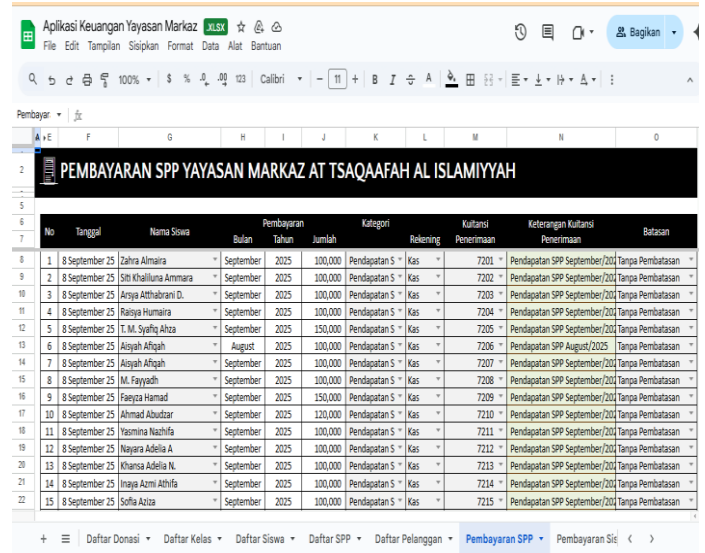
Aplikasi Keuangan Yayasan Markaz .XLSX
File Edit Tampilan Sisipkan Format Data Alat Bantuan
Bagikan

100% $ % .0 .00 123 Calibri 11 B I A

Pembayar fx

PEMBAYARAN SPP YAYASAN MARKAZ AT TSAQAAFAH AL ISLAMIYYAH

| No | Tanggal | Nama Siswa | Pembayaran Bulan | Pembayaran Tahun | Jumlah | Kategori | Rekening | Kuitansi Penerimaan | Keterangan Kuitansi Penerimaan | Batasan |
|---|---|---|---|---|---|---|---|---|---|---|
| 1 | 8 September 25 | Zahra Almaira | September | 2025 | 100,000 | Pendapatan S | Kas | 7201 | Pendapatan SPP September/202 | Tanpa Pembatasan |
| 2 | 8 September 25 | Siti Khalifuna Ammara | September | 2025 | 100,000 | Pendapatan S | Kas | 7202 | Pendapatan SPP September/202 | Tanpa Pembatasan |
| 3 | 8 September 25 | Arsya Atthabrani D. | September | 2025 | 100,000 | Pendapatan S | Kas | 7203 | Pendapatan SPP September/202 | Tanpa Pembatasan |
| 4 | 8 September 25 | Raisya Humaira | September | 2025 | 100,000 | Pendapatan S | Kas | 7204 | Pendapatan SPP September/202 | Tanpa Pembatasan |
| 5 | 8 September 25 | T. M. Syafiq Ahza | September | 2025 | 150,000 | Pendapatan S | Kas | 7205 | Pendapatan SPP September/202 | Tanpa Pembatasan |
| 6 | 8 September 25 | Aisyah Afiqah | August | 2025 | 100,000 | Pendapatan S | Kas | 7206 | Pendapatan SPP August/2025 | Tanpa Pembatasan |
| 7 | 8 September 25 | Aisyah Afiqah | September | 2025 | 100,000 | Pendapatan S | Kas | 7207 | Pendapatan SPP September/202 | Tanpa Pembatasan |
| 8 | 8 September 25 | M. Fayyadh | September | 2025 | 100,000 | Pendapatan S | Kas | 7208 | Pendapatan SPP September/202 | Tanpa Pembatasan |
| 9 | 8 September 25 | Faeyza Hamad | September | 2025 | 150,000 | Pendapatan S | Kas | 7209 | Pendapatan SPP September/202 | Tanpa Pembatasan |
| 10 | 8 September 25 | Ahmad Abudzar | September | 2025 | 120,000 | Pendapatan S | Kas | 7210 | Pendapatan SPP September/202 | Tanpa Pembatasan |
| 11 | 8 September 25 | Yasmina Nazhifa | September | 2025 | 100,000 | Pendapatan S | Kas | 7211 | Pendapatan SPP September/202 | Tanpa Pembatasan |
| 12 | 8 September 25 | Nayara Adelia A | September | 2025 | 100,000 | Pendapatan S | Kas | 7212 | Pendapatan SPP September/202 | Tanpa Pembatasan |
| 13 | 8 September 25 | Khansa Adelia N. | September | 2025 | 100,000 | Pendapatan S | Kas | 7213 | Pendapatan SPP September/202 | Tanpa Pembatasan |
| 14 | 8 September 25 | Inaya Azmi Athifa | September | 2025 | 100,000 | Pendapatan S | Kas | 7214 | Pendapatan SPP September/202 | Tanpa Pembatasan |
| 15 | 8 September 25 | Sofia Aziza | September | 2025 | 100,000 | Pendapatan S | Kas | 7215 | Pendapatan SPP September/202 | Tanpa Pembatasan |

Daftar Donasi | Daftar Kelas | Daftar Siswa | Daftar SPP | Daftar Pelanggan | Pembayaran SPP | Pembayaran Sis